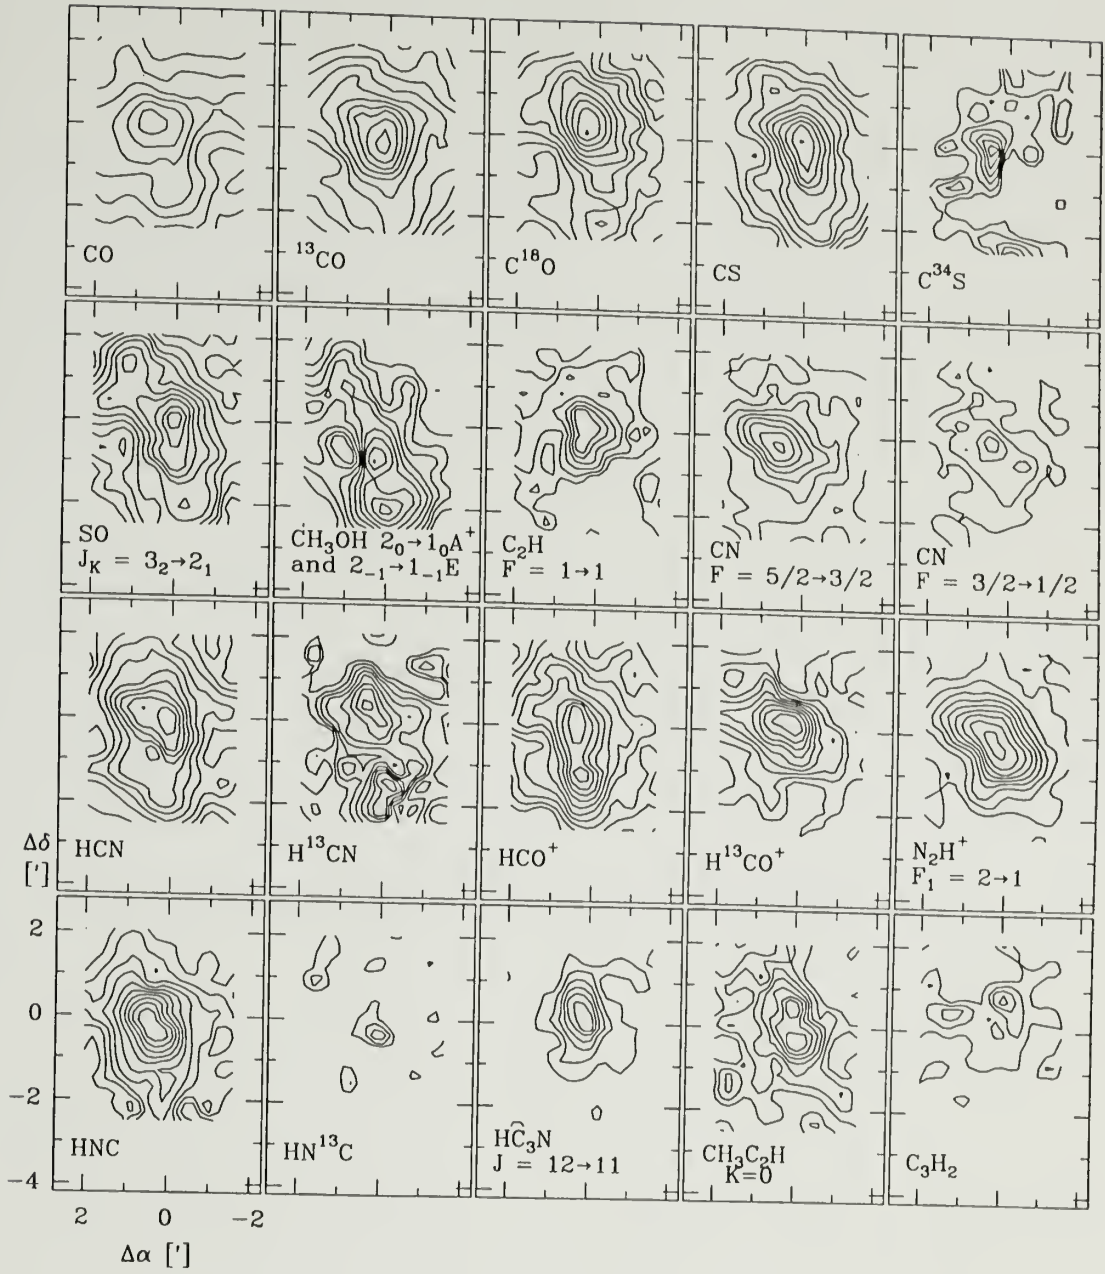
CO

$^{13}$CO

C$^{18}$O

CS

C$^{34}$S

SO
$J_K = 3_2 \rightarrow 2_1$

CH$_3$OH $2_0 \rightarrow 1_0 A^+$
and $2_{-1} \rightarrow 1_{-1} E$

C$_2$H
$F = 1 \rightarrow 1$

CN
$F = 5/2 \rightarrow 3/2$

CN
$F = 3/2 \rightarrow 1/2$

HCN

H$^{13}$CN

HCO$^+$

H$^{13}$CO$^+$

N$_2$H$^+$
$F_1 = 2 \rightarrow 1$

$\Delta\delta$
[′]

2

0

−2

−4

HNC

HN$^{13}$C

HC$_3$N
$J = 12 \rightarrow 11$

CH$_3$C$_2$H
K=0

C$_3$H$_2$

2 0 −2

$\Delta\alpha$ [′]